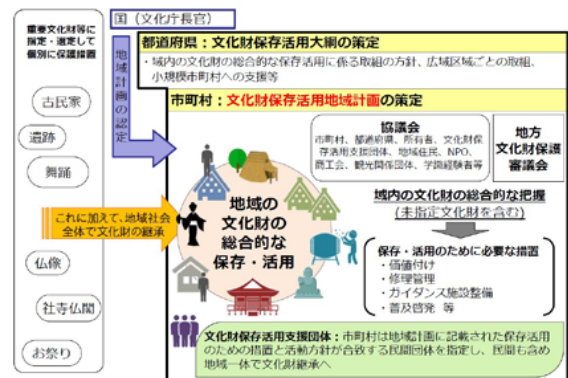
重要文化財等に指定・選定して個別に保護措置

古民家

遺跡

舞踊

仏像

社寺仏閣

お祭り

国（文化庁長官）

地域計画の認定

都道府県：文化財保存活用大綱の策定

・域内の文化財の総合的な保存活用に係る取組の方針、広域区域ごとの取組、小規模市町村への支援等

市町村：文化財保存活用地域計画の策定

協議会
市町村、都道府県、所有者、文化財保存活用支援団体、地域住民、NPO、商工会、観光関係団体、学識経験者等

地方文化財保護審議会

これに加えて、地域社会全体で文化財の継承

地域の文化財の総合的な保存・活用

域内の文化財の総合的な把握
（未指定文化財を含む）

保存・活用のために必要な措置
・価値付け
・修理管理
・ガイダンス施設整備
・普及啓発　等

文化財保存活用支援団体：市町村は地域計画に記載された保存活用のための措置と活動方針が合致する民間団体を指定し、民間も含め地域一体で文化財継承へ